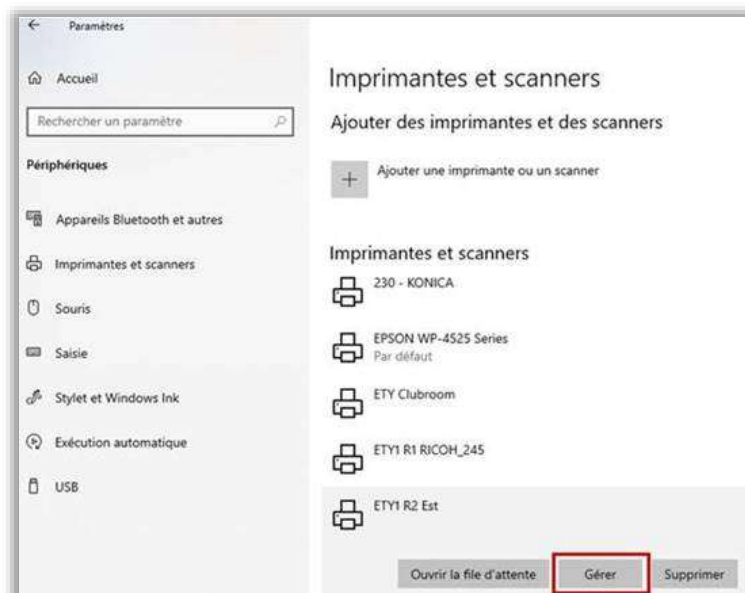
Paramètres

Accueil

Rechercher un paramètre

Périphériques

Appareils Bluetooth et autres

Imprimantes et scanners

Souris

Saisie

Stylet et Windows Ink

Exécution automatique

USB

Imprimantes et scanners

Ajouter des imprimantes et des scanners

Ajouter une imprimante ou un scanner

Imprimantes et scanners

230 - KONICA

EPSON WP-4525 Series
Par défaut

ETY Clubroom

ETY1 R1 RICOH_245

ETY1 R2 Est

Ouvrir la file d'attente

Gérer

Supprimer